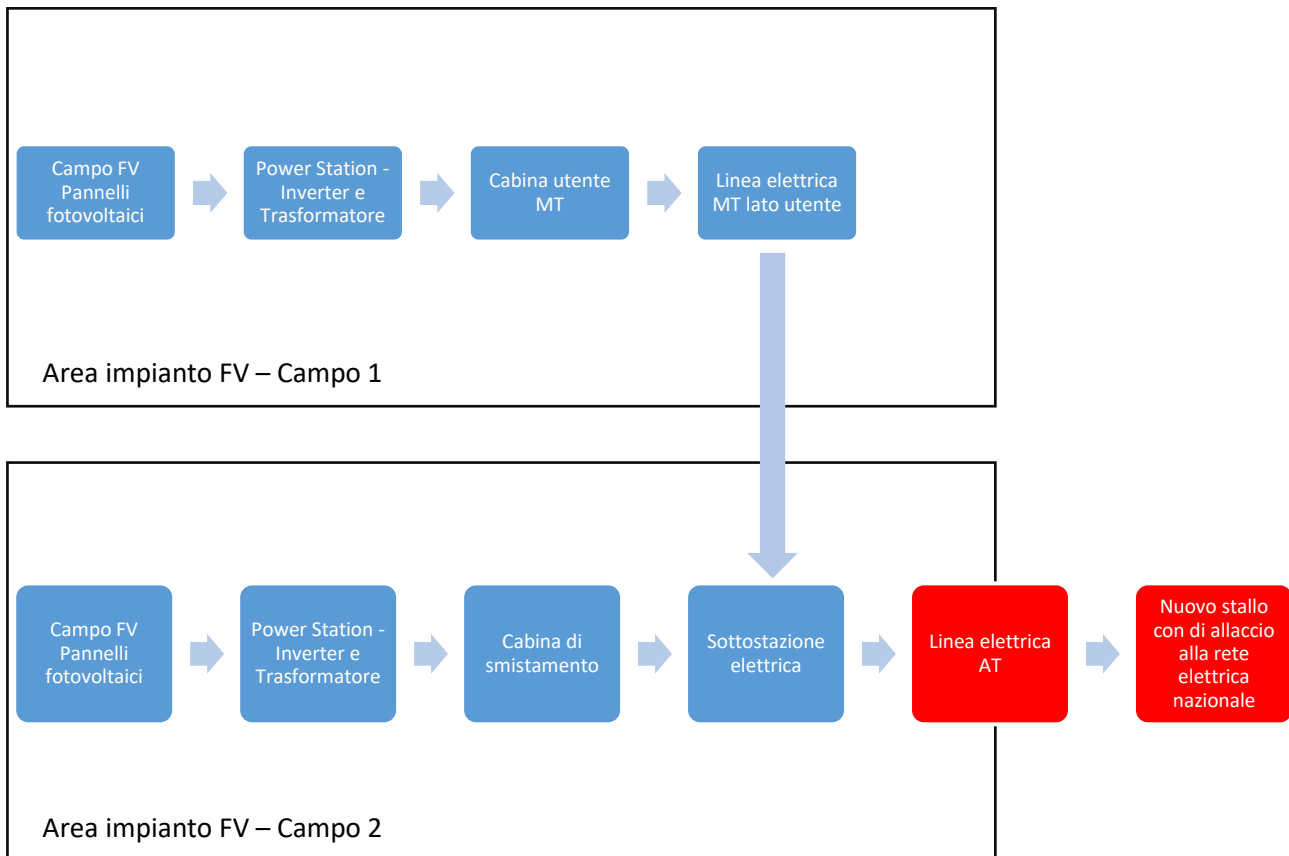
Campo FV Pannelli fotovoltaici

Power Station - Inverter e Trasformatore

Cabina utente MT

Linea elettrica MT lato utente

Area impianto FV – Campo 1

Campo FV Pannelli fotovoltaici

Power Station - Inverter e Trasformatore

Cabina di smistamento

Sottostazione elettrica

Linea elettrica AT

Nuovo stallo con di allaccio alla rete elettrica nazionale

Area impianto FV – Campo 2